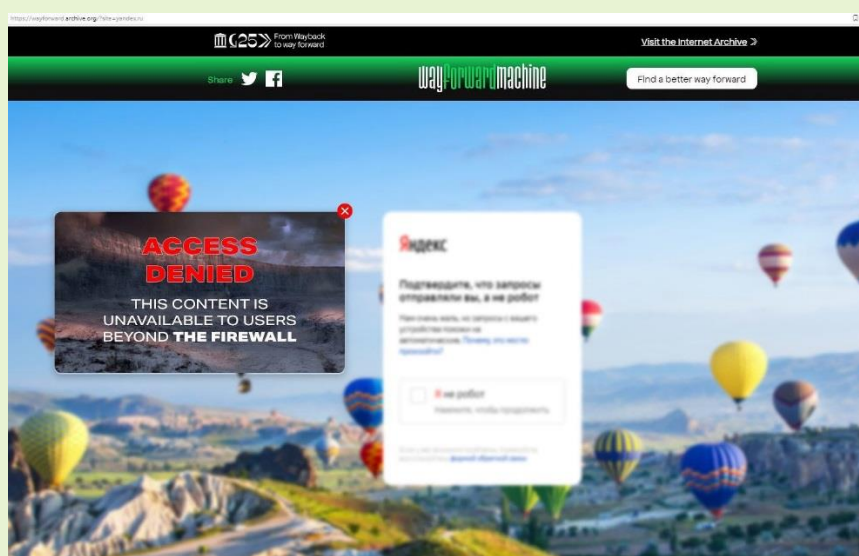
https://wayforward.archive.org/?site=yandex.ru

25 From Wayback to way forward

Visit the Internet Archive ≫

Share

wayforwardmachine

Find a better way forward

ACCESS DENIED

THIS CONTENT IS UNAVAILABLE TO USERS BEYOND THE FIREWALL

Яндекс

Подтвердите, что запросы отправляли вы, а не робот

Нам очень жаль, но запросы с вашего устройства похожи на автоматические. Почему это могло произойти?

Я не робот

Нажмите, чтобы продолжить

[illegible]